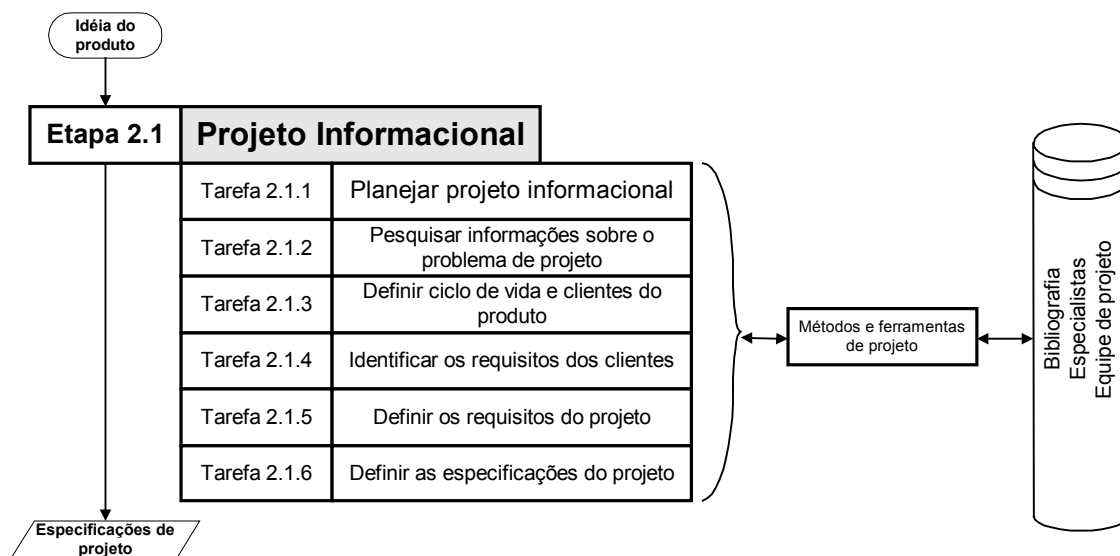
Idéia do produto

Etapa 2.1 | Projeto Informacional

| Tarefa 2.1.1 | Planejar projeto informacional |
|---|---|
| Tarefa 2.1.2 | Pesquisar informações sobre o problema de projeto |
| Tarefa 2.1.3 | Definir ciclo de vida e clientes do produto |
| Tarefa 2.1.4 | Identificar os requisitos dos clientes |
| Tarefa 2.1.5 | Definir os requisitos do projeto |
| Tarefa 2.1.6 | Definir as especificações do projeto |

Métodos e ferramentas de projeto

Bibliografia
Especialistas
Equipe de projeto

Especificações de projeto